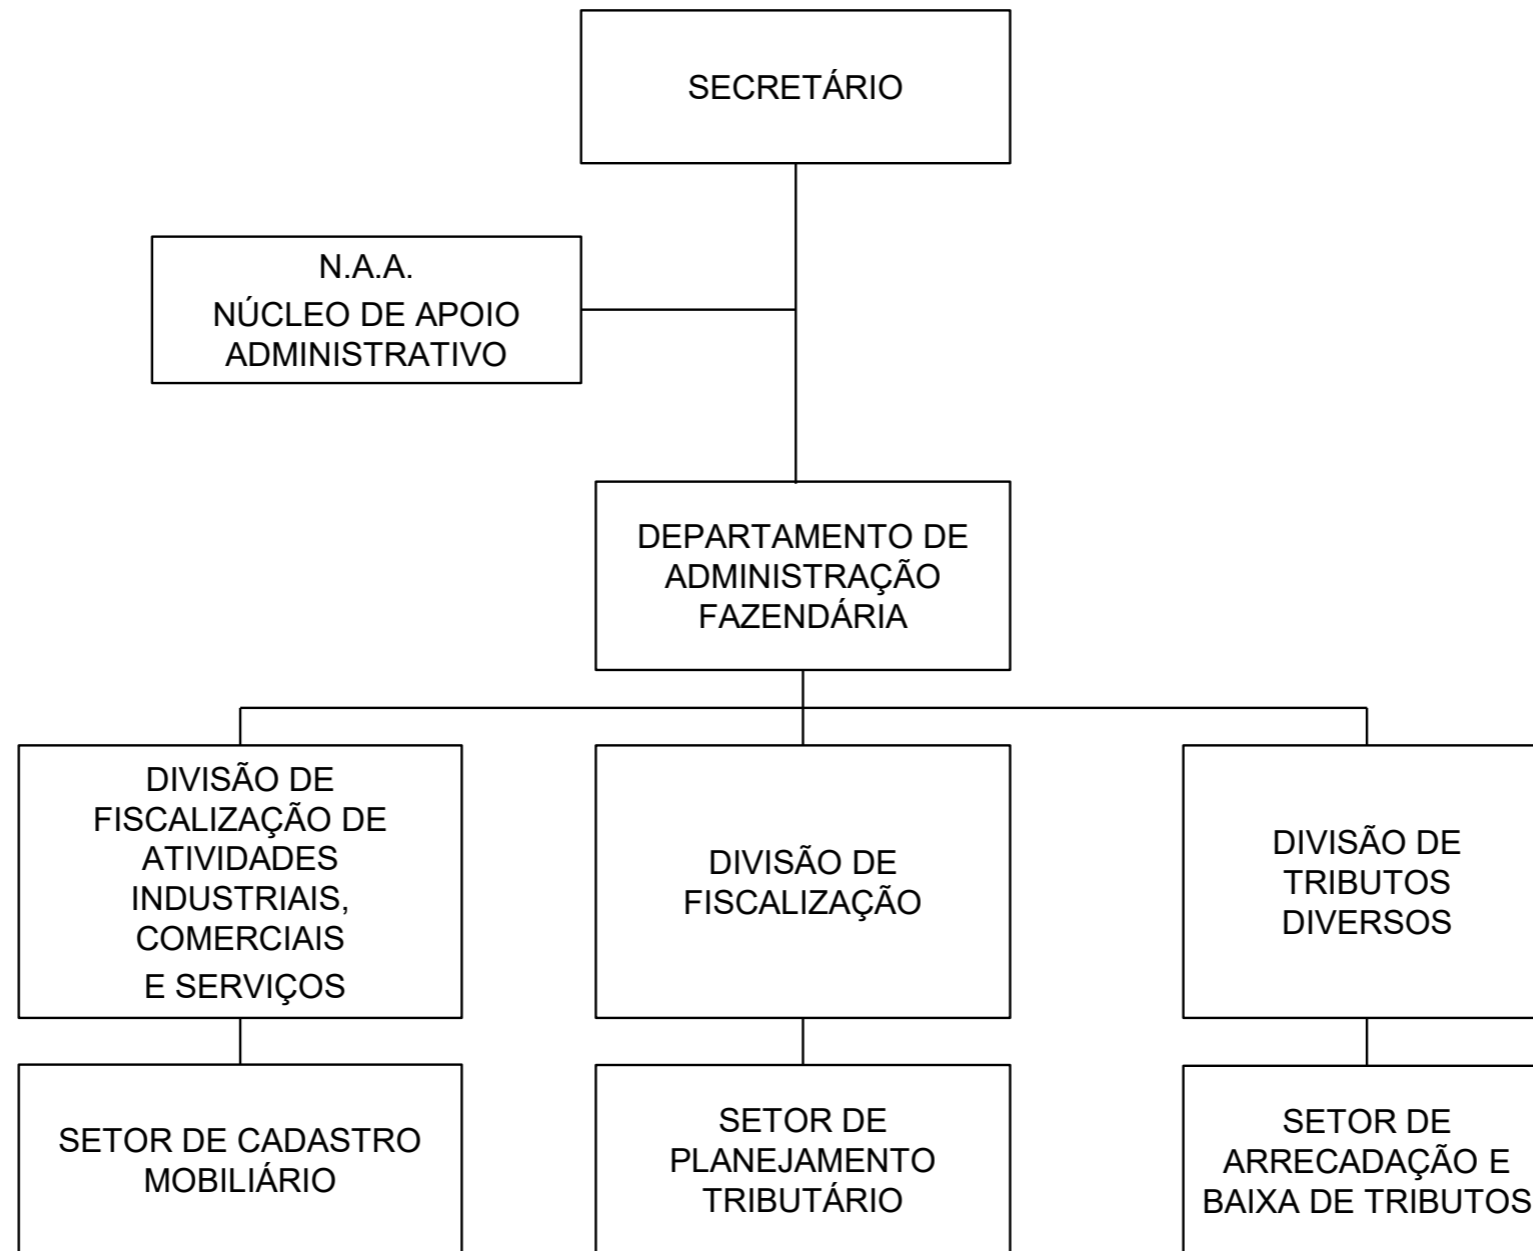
SECRETÁRIO

N.A.A.
NÚCLEO DE APOIO ADMINISTRATIVO

DEPARTAMENTO DE ADMINISTRAÇÃO FAZENDÁRIA

DIVISÃO DE FISCALIZAÇÃO DE ATIVIDADES INDUSTRIAIS, COMERCIAIS E SERVIÇOS

DIVISÃO DE FISCALIZAÇÃO

DIVISÃO DE TRIBUTOS DIVERSOS

SETOR DE CADASTRO MOBILIÁRIO

SETOR DE PLANEJAMENTO TRIBUTÁRIO

SETOR DE ARRECADAÇÃO E BAIXA DE TRIBUTOS